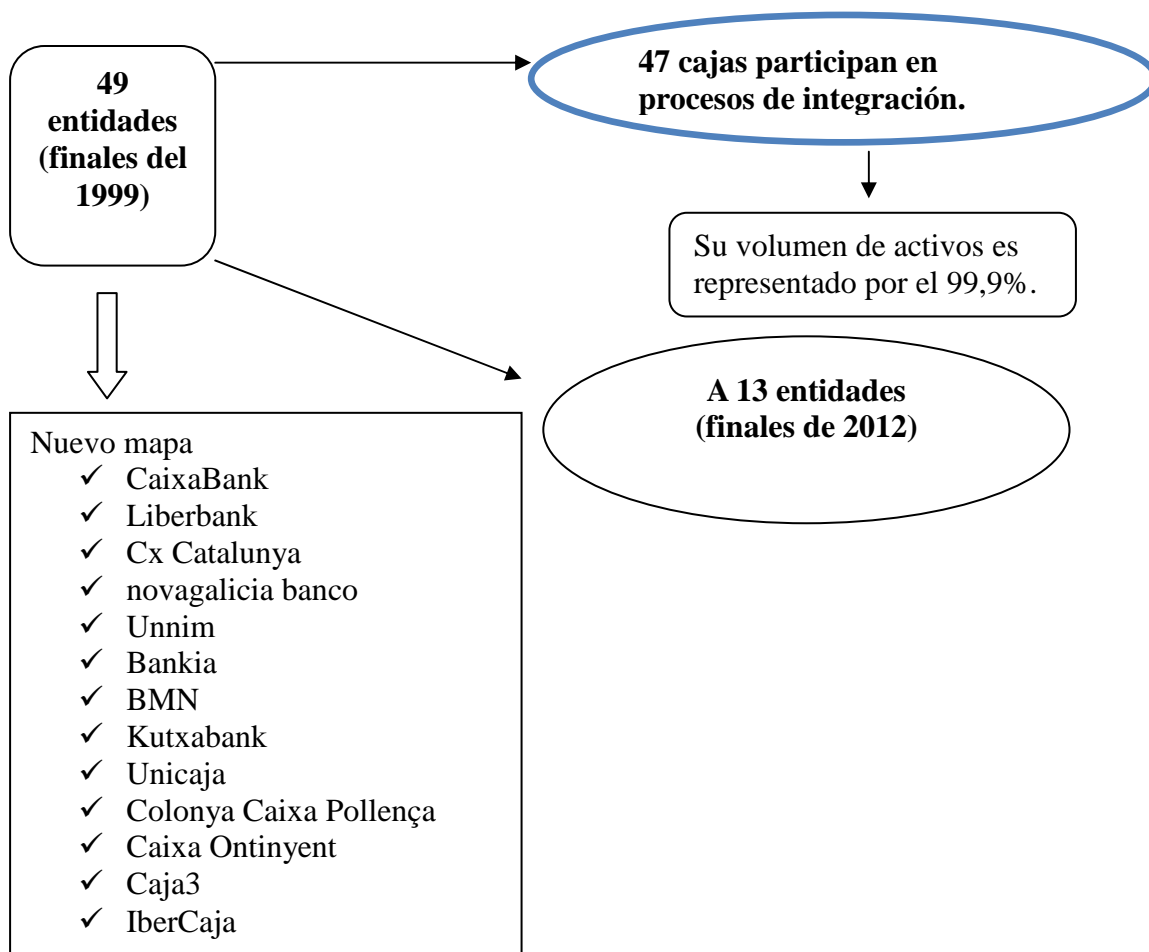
49 entidades (finales del 1999)

47 cajas participan en procesos de integración.

Su volumen de activos es representado por el 99,9%.

A 13 entidades (finales de 2012)

Nuevo mapa
✓ CaixaBank
✓ Liberbank
✓ Cx Catalunya
✓ novagalicia banco
✓ Unnim
✓ Bankia
✓ BMN
✓ Kutxabank
✓ Unicaja
✓ Colonya Caixa Pollença
✓ Caixa Ontinyent
✓ Caja3
✓ IberCaja